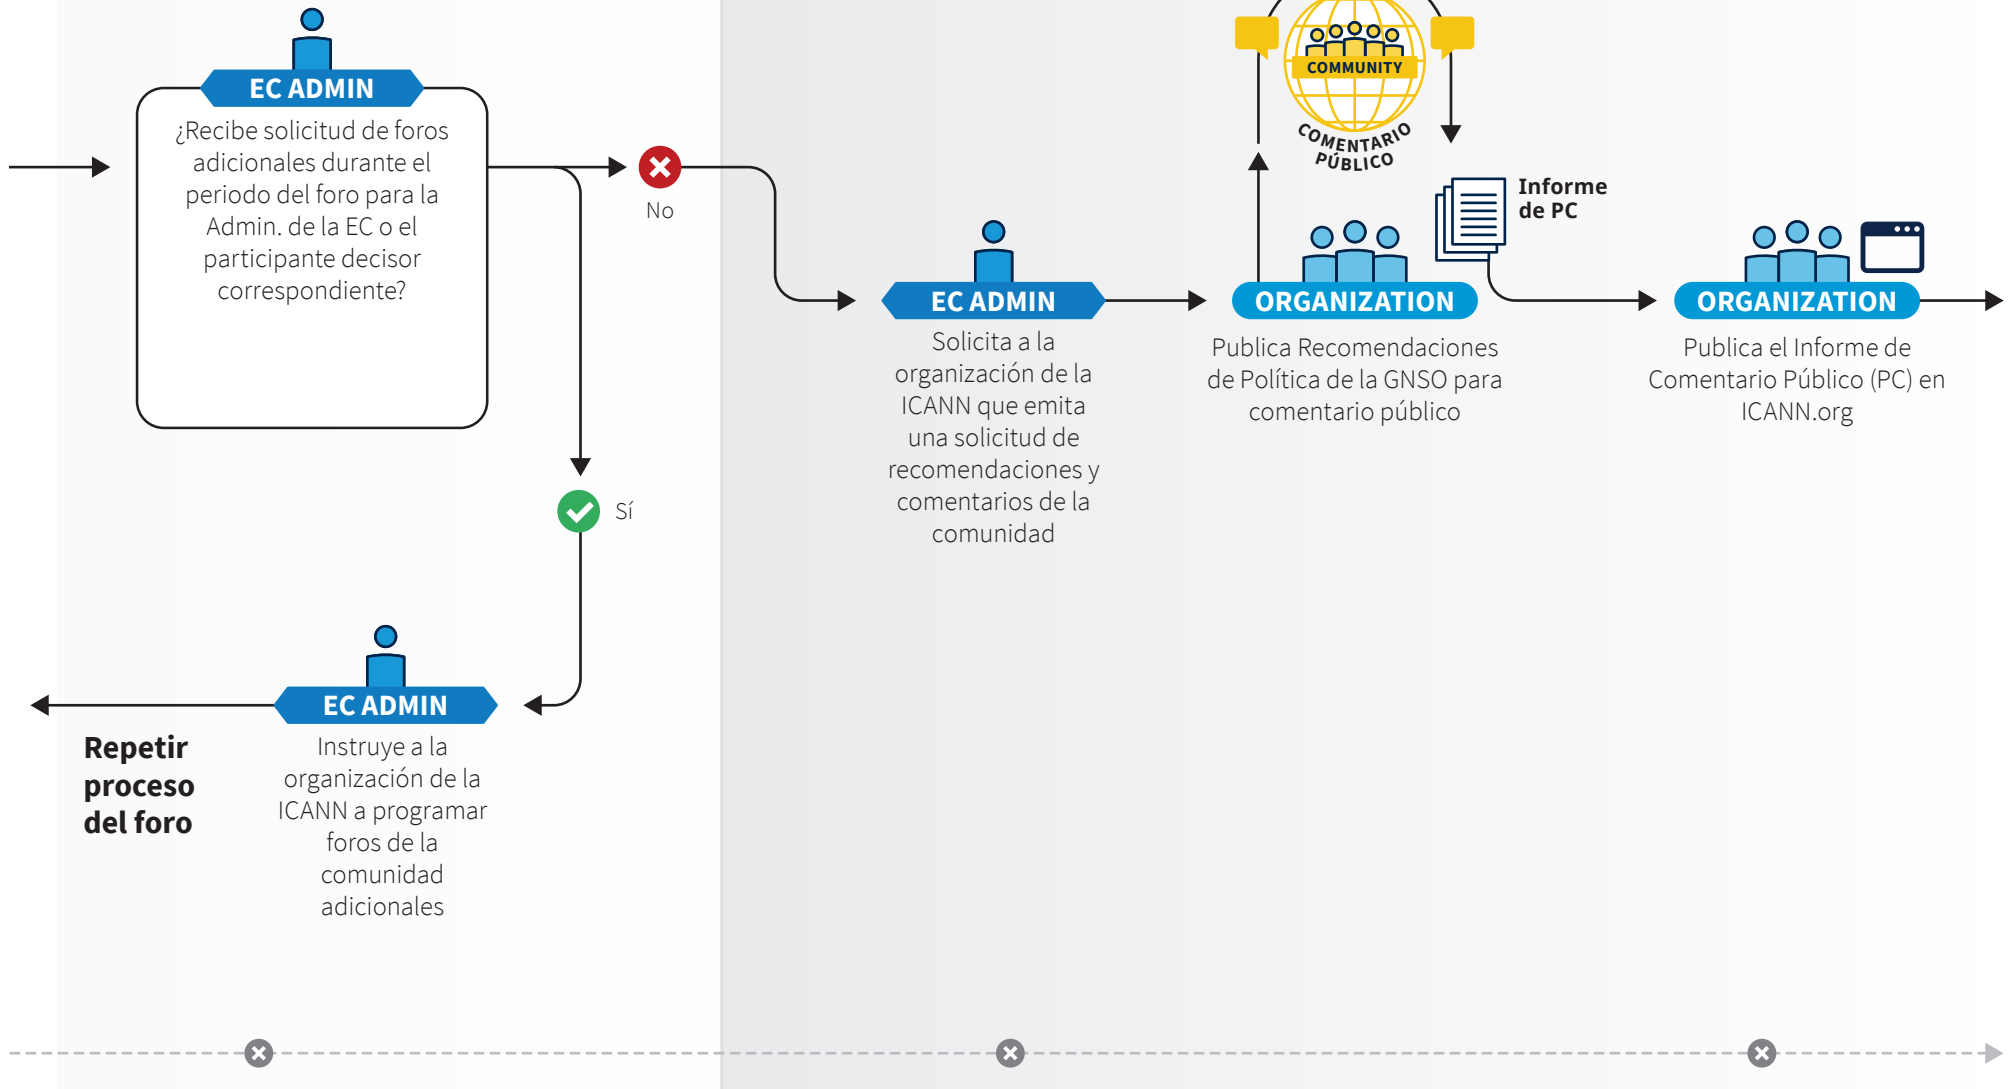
EC ADMIN

¿Recibe solicitud de foros adicionales durante el periodo del foro para la Admin. de la EC o el participante decisor correspondiente?

No

Sí

EC ADMIN

Instruye a la organización de la ICANN a programar foros de la comunidad adicionales

Repetir proceso del foro

EC ADMIN

Solicita a la organización de la ICANN que emita una solicitud de recomendaciones y comentarios de la comunidad

COMMUNITY

COMENTARIO PÚBLICO

ORGANIZATION

Publica Recomendaciones de Política de la GNSO para comentario público

Informe de PC

ORGANIZATION

Publica el Informe de Comentario Público (PC) en ICANN.org